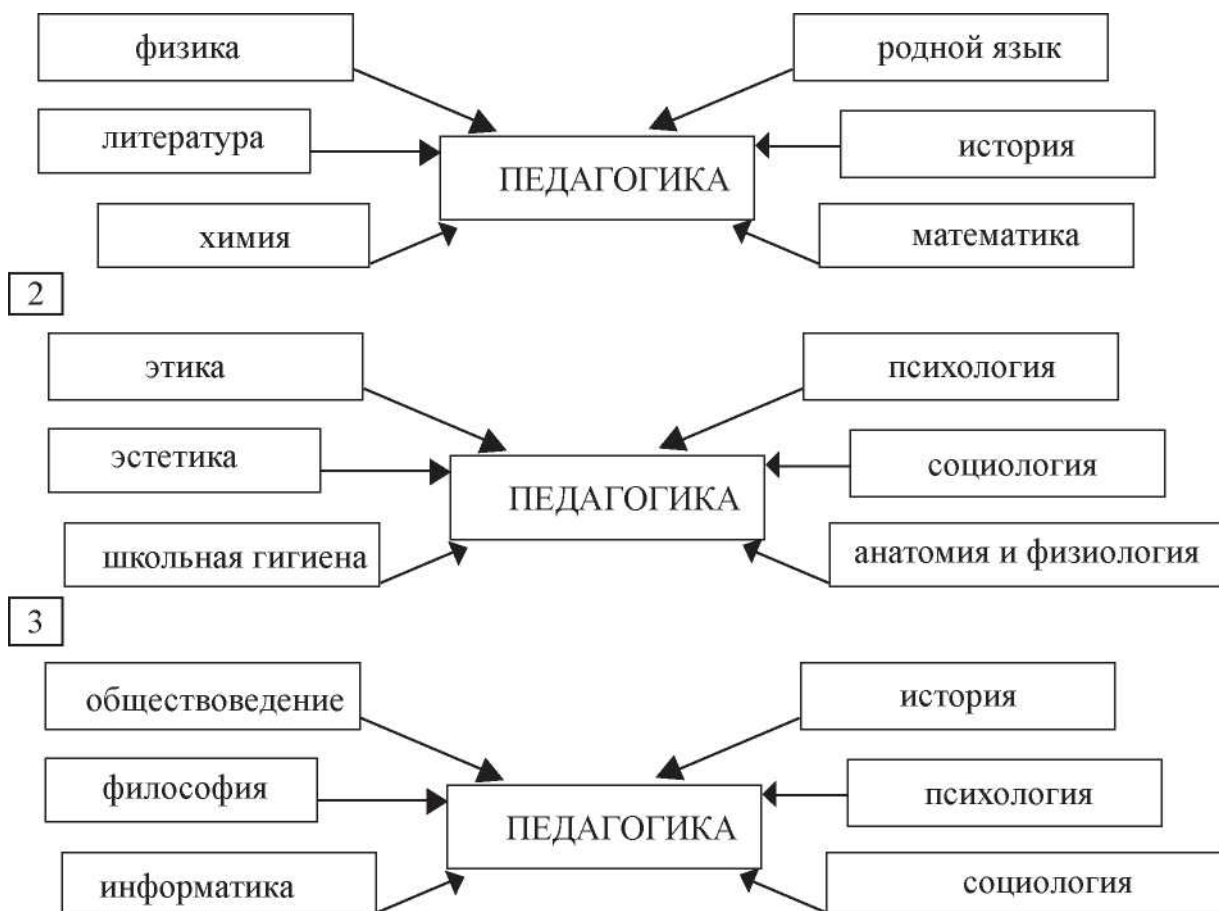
физика

родной язык

литература

ПЕДАГОГИКА

история

химия

математика

2

этика

психология

эстетика

ПЕДАГОГИКА

социология

школьная гигиена

анатомия и физиология

3

обществоведение

история

философия

ПЕДАГОГИКА

психология

информатика

социология